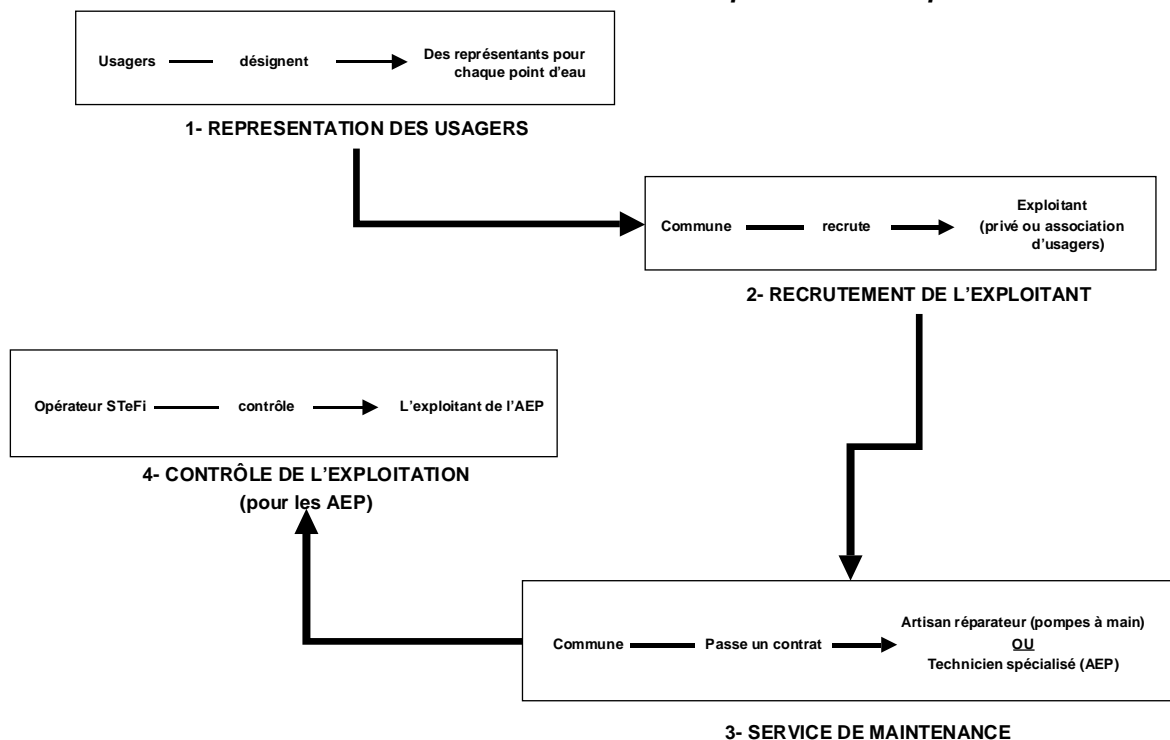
Usagers désignent Des représentants pour chaque point d'eau

1- REPRESENTATION DES USAGERS

Commune recrute Exploitant (privé ou association d'usagers)

2- RECRUTEMENT DE L'EXPLOITANT

Opérateur STeFi contrôle L'exploitant de l'AEP

4- CONTRÔLE DE L'EXPLOITATION (pour les AEP)

Commune Passe un contrat Artisan réparateur (pompes à main) OU Technicien spécialisé (AEP)

3- SERVICE DE MAINTENANCE